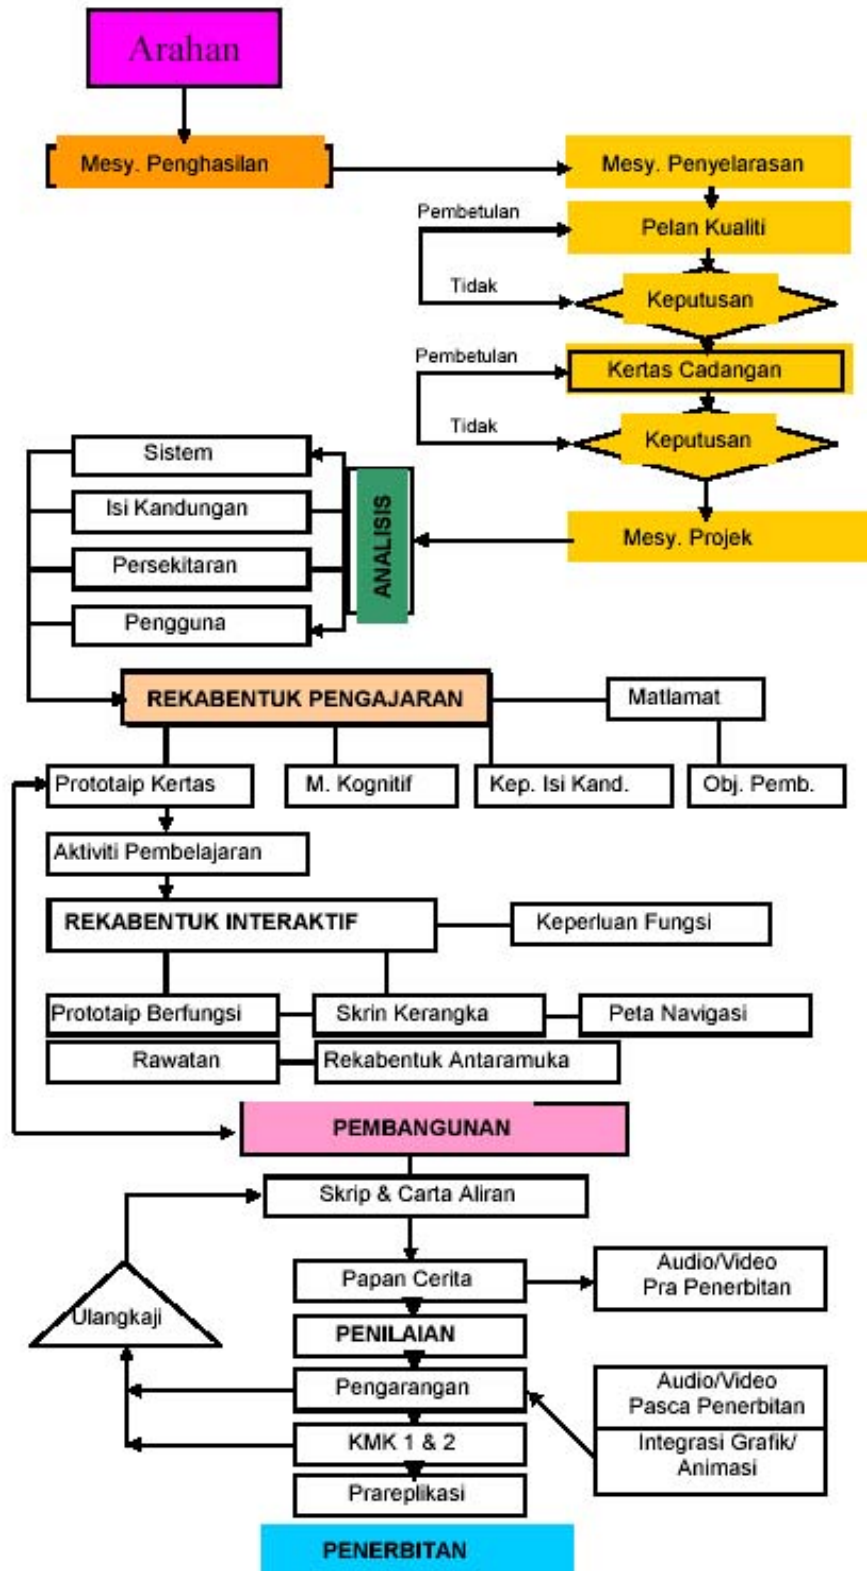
Arahan

Mesy. Penghasilan

Mesy. Penyelarasan

Pembetulan

Pelan Kualiti

Tidak

Keputusan

Pembetulan

Kertas Cadangan

Tidak

Keputusan

Mesy. Projek

ANALISIS

Sistem

Isi Kandungan

Persekitaran

Pengguna

REKABENTUK PENGAJARAN

Matlamat

Prototaip Kertas

M. Kognitif

Kep. Isi Kand.

Obj. Pemb.

Aktiviti Pembelajaran

REKABENTUK INTERAKTIF

Keperluan Fungsi

Prototaip Berfungsi

Skrin Kerangka

Peta Navigasi

Rawatan

Rekabentuk Antaramuka

PEMBANGUNAN

Skrip & Carta Aliran

Papan Cerita

Audio/Video Pra Penerbitan

Ulangkaji

PENILAIAN

Pengarangan

Audio/Video Pasca Penerbitan

Integrasi Grafik/ Animasi

KMK 1 & 2

Prareplikasi

PENERBITAN